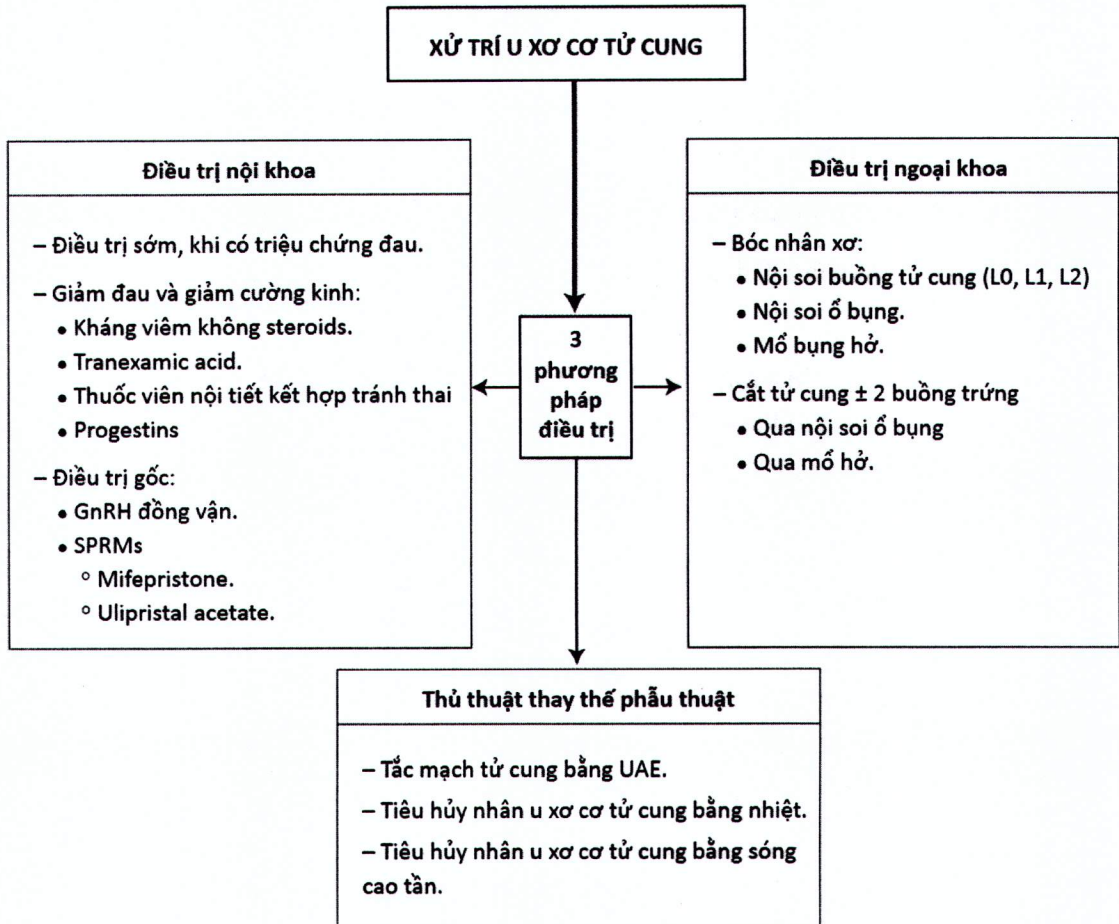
XỬ TRÍ U XƠ CƠ TỬ CUNG

Điều trị nội khoa

– Điều trị sớm, khi có triệu chứng đau.

– Giảm đau và giảm cường kinh:
• Kháng viêm không steroids.
• Tranexamic acid.
• Thuốc viên nội tiết kết hợp tránh thai
• Progestins

– Điều trị gốc:
• GnRH đồng vận.
• SPRMs
◦ Mifepristone.
◦ Ulipristal acetate.

3 phương pháp điều trị

Điều trị ngoại khoa

– Bóc nhân xơ:
• Nội soi buồng tử cung (L0, L1, L2)
• Nội soi ổ bụng.
• Mổ bụng hở.

– Cắt tử cung ± 2 buồng trứng
• Qua nội soi ổ bụng
• Qua mổ hở.

Thủ thuật thay thế phẫu thuật

– Tắc mạch tử cung bằng UAE.

– Tiêu hủy nhân u xơ cơ tử cung bằng nhiệt.

– Tiêu hủy nhân u xơ cơ tử cung bằng sóng cao tần.